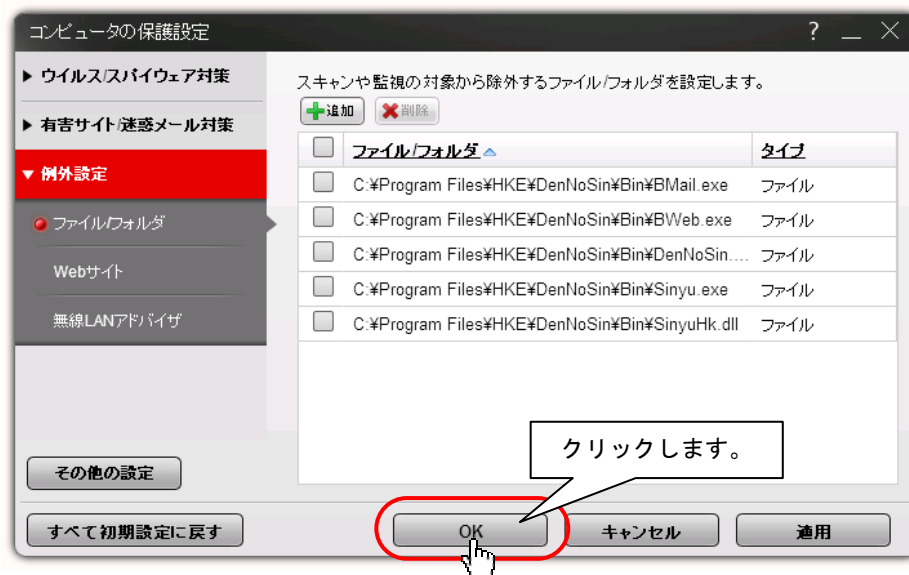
コンピュータの保護設定 ? _ ×

▶ ウイルス/スパイウェア対策
▶ 有害サイト/迷惑メール対策
▼ 例外設定
ファイル/フォルダ
Webサイト
無線LANアドバイザ

スキャンや監視の対象から除外するファイル/フォルダを設定します。

追加 削除

| | ファイル/フォルダ | タイプ |
|---|---|---|
| | C:¥Program Files¥HKE¥DenNoSin¥Bin¥BMail.exe | ファイル |
| | C:¥Program Files¥HKE¥DenNoSin¥Bin¥BWeb.exe | ファイル |
| | C:¥Program Files¥HKE¥DenNoSin¥Bin¥DenNoSin.... | ファイル |
| | C:¥Program Files¥HKE¥DenNoSin¥Bin¥Sinyu.exe | ファイル |
| | C:¥Program Files¥HKE¥DenNoSin¥Bin¥SinyuHk.dll | ファイル |

クリックします。

その他の設定

すべて初期設定に戻す

OK キャンセル 適用